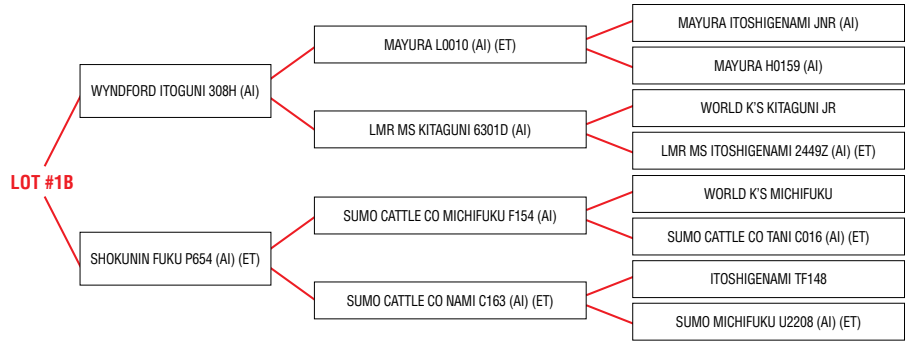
LOT #1B

WYNDFORD ITOGUNI 308H (AI)

MAYURA L0010 (AI) (ET)

MAYURA ITOSHIGENAMI JNR (AI)

MAYURA H0159 (AI)

LMR MS KITAGUNI 6301D (AI)

WORLD K'S KITAGUNI JR

LMR MS ITOSHIGENAMI 2449Z (AI) (ET)

SHOKUNIN FUKU P654 (AI) (ET)

SUMO CATTLE CO MICHIFUKU F154 (AI)

WORLD K'S MICHIFUKU

SUMO CATTLE CO TANI C016 (AI) (ET)

SUMO CATTLE CO NAMI C163 (AI) (ET)

ITOSHIGENAMI TF148

SUMO MICHIFUKU U2208 (AI) (ET)